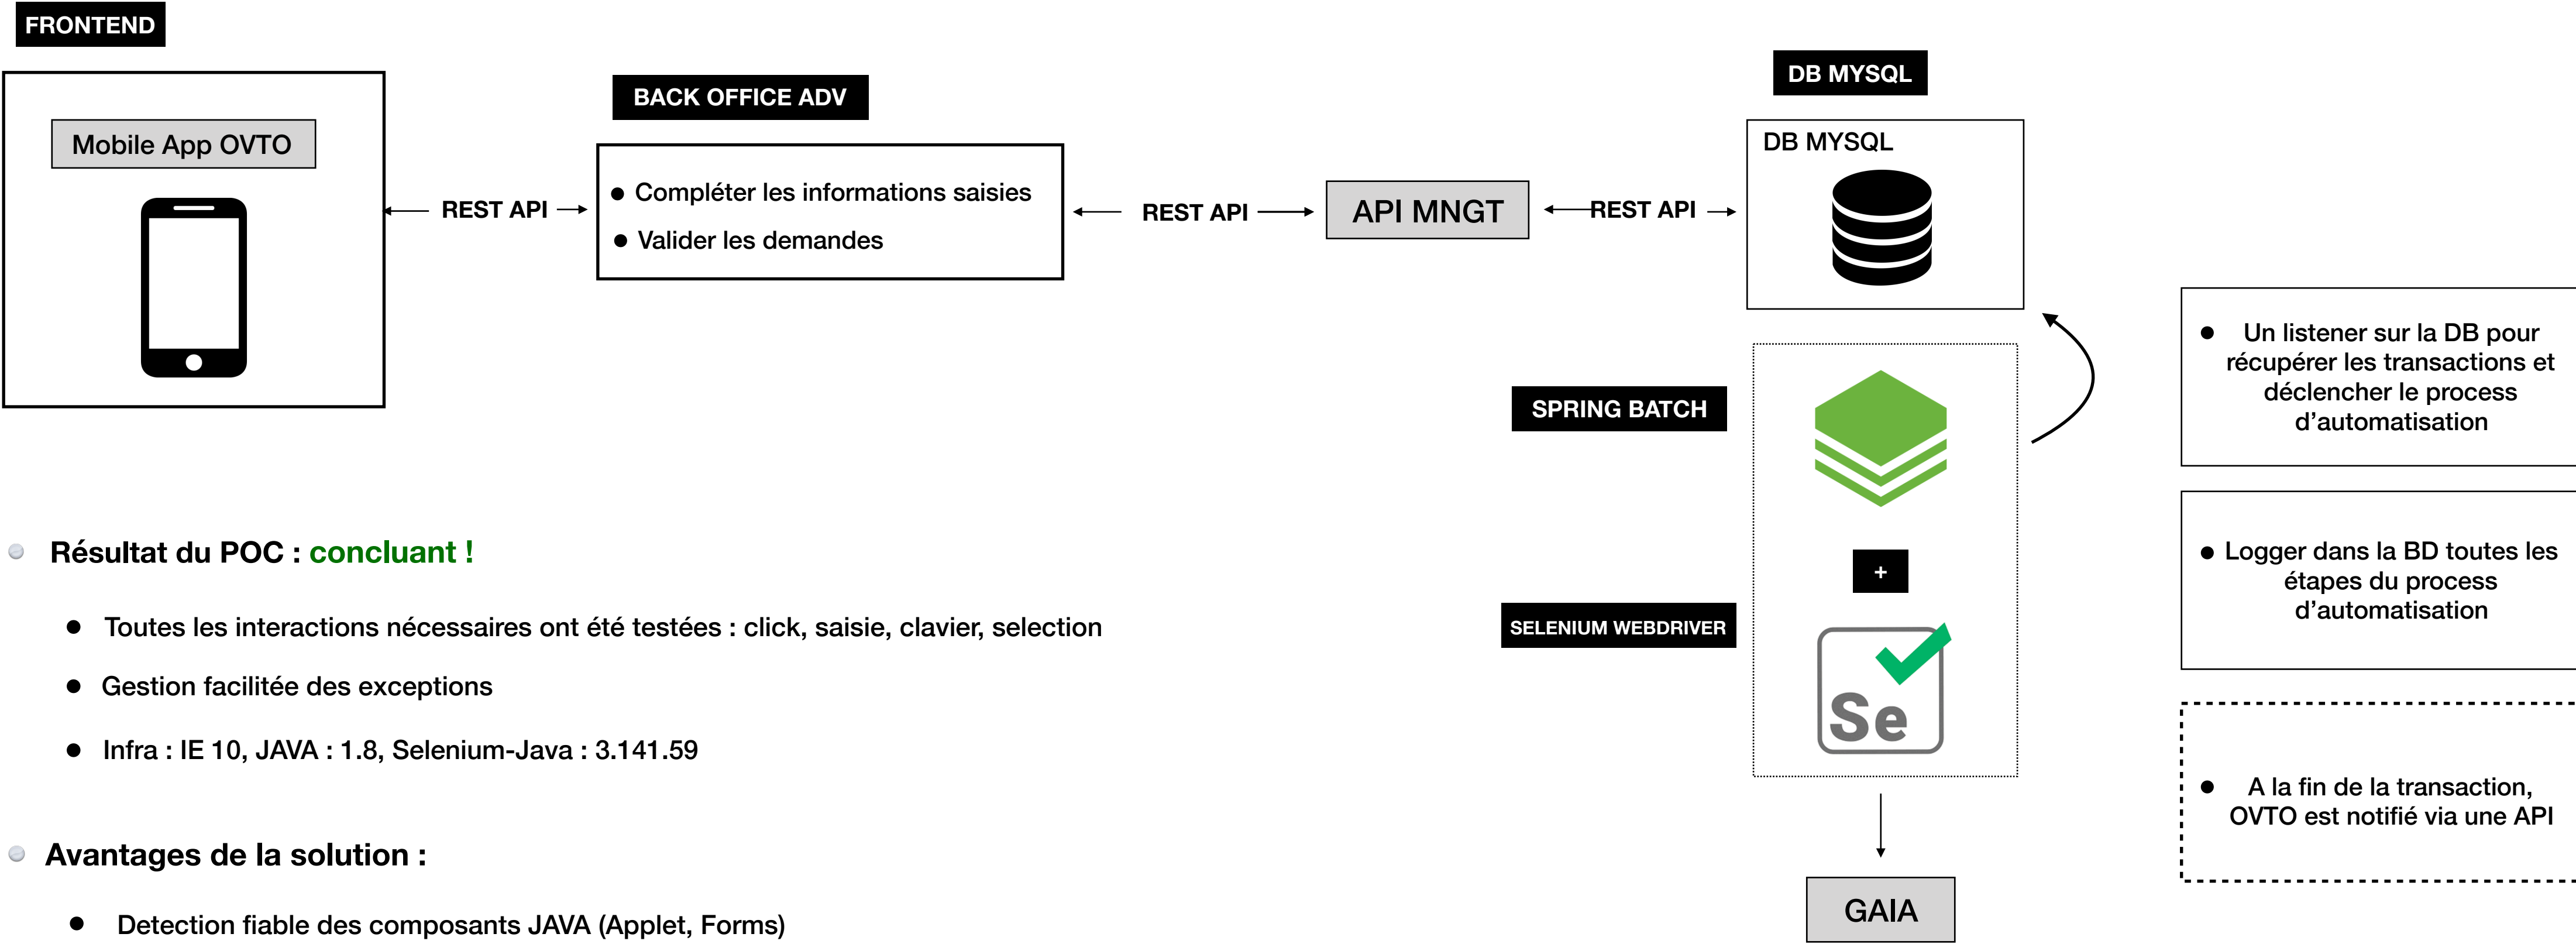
FRONTEND

Mobile App OVTO

REST API

BACK OFFICE ADV

● Compléter les informations saisies
● Valider les demandes

REST API

API MNGT

REST API

DB MYSQL

DB MYSQL

SPRING BATCH

+

SELENIUM WEBDRIVER

Se

GAIA

● Un listener sur la DB pour récupérer les transactions et déclencher le process d'automatisation

● Logger dans la BD toutes les étapes du process d'automatisation

● A la fin de la transaction, OVTO est notifié via une API

Résultat du POC : concluant !

● Toutes les interactions nécessaires ont été testées : click, saisie, clavier, selection

● Gestion facilitée des exceptions

● Infra : IE 10, JAVA : 1.8, Selenium-Java : 3.141.59

Avantages de la solution :

● Detection fiable des composants JAVA (Applet, Forms)